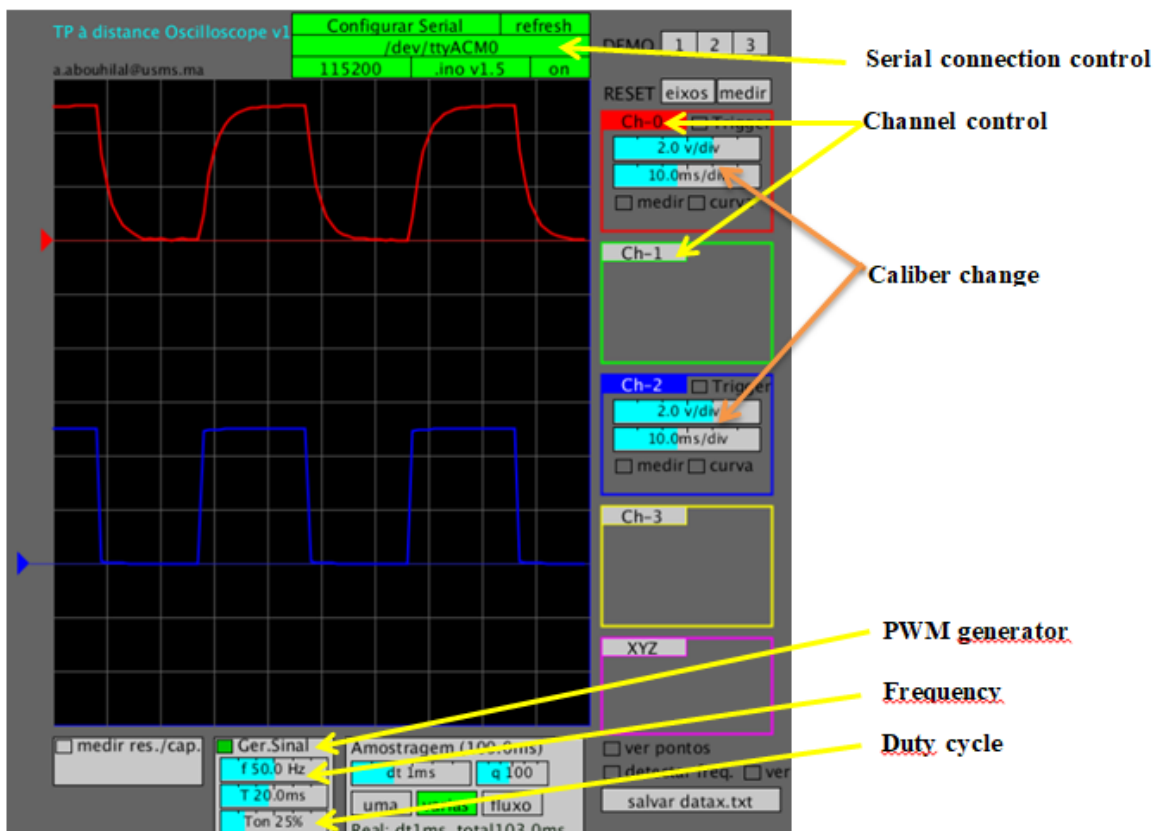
TP à distance Oscilloscope v1
a.abouhilal@usms.ma

Configurar Serial | refresh
/dev/ttyACM0
115200 | .ino v1.5 | on

DEMO 1 2 3
RESET eixos medir

Ch-0 Trigger
2.0 v/div
10.0ms/div
medir curva

Ch-1

Ch-2 Trigger
2.0 v/div
10.0ms/div
medir curva

Ch-3

XYZ

ver pontos
detectar freq. ver
salvar datax.txt

medir res./cap.
Ger.Sinal
f 50.0 Hz
T 20.0ms
Ton 25%

Amostragem (100.0ms)
dt 1ms
q 100
uma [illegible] fluxo
Real: dt1ms total103.0ms

Serial connection control
Channel control
Caliber change
PWM generator
Frequency
Duty cycle